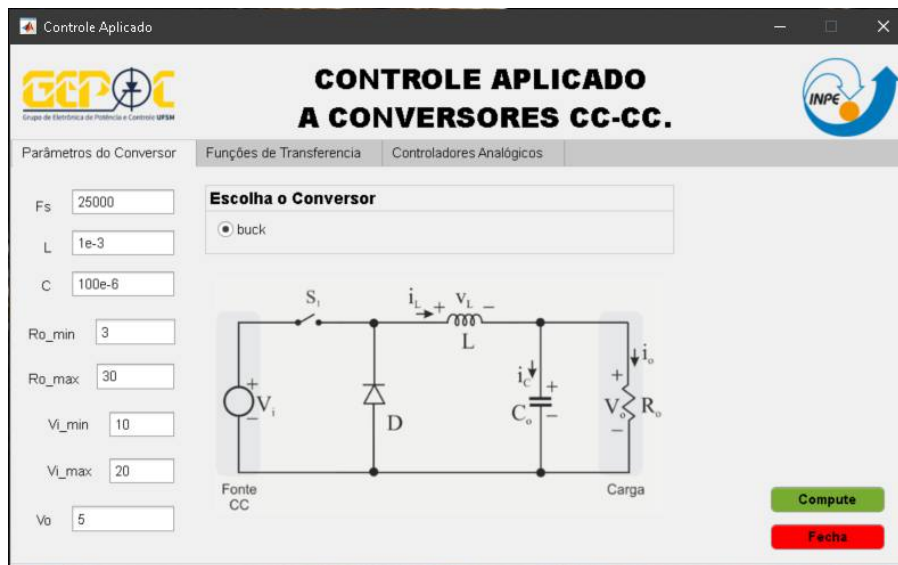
Controle Aplicado

GEPOC
Grupo de Eletrônica de Potência e Controle UFSM

CONTROLE APLICADO
A CONVERSORES CC-CC.

INPE

Parâmetros do Conversor | Funções de Transferencia | Controladores Analógicos

Fs 25000
L 1e-3
C 100e-6
Ro_min 3
Ro_max 30
Vi_min 10
Vi_max 20
Vo 5

Escolha o Conversor
buck

$S_1$
$i_L$ + $V_L$ −
L
+
$V_i$
−
D
$i_C$
+
$C_o$
−
$i_o$
+
$V_o$
$R_o$
−

Fonte CC

Carga

Compute

Fecha